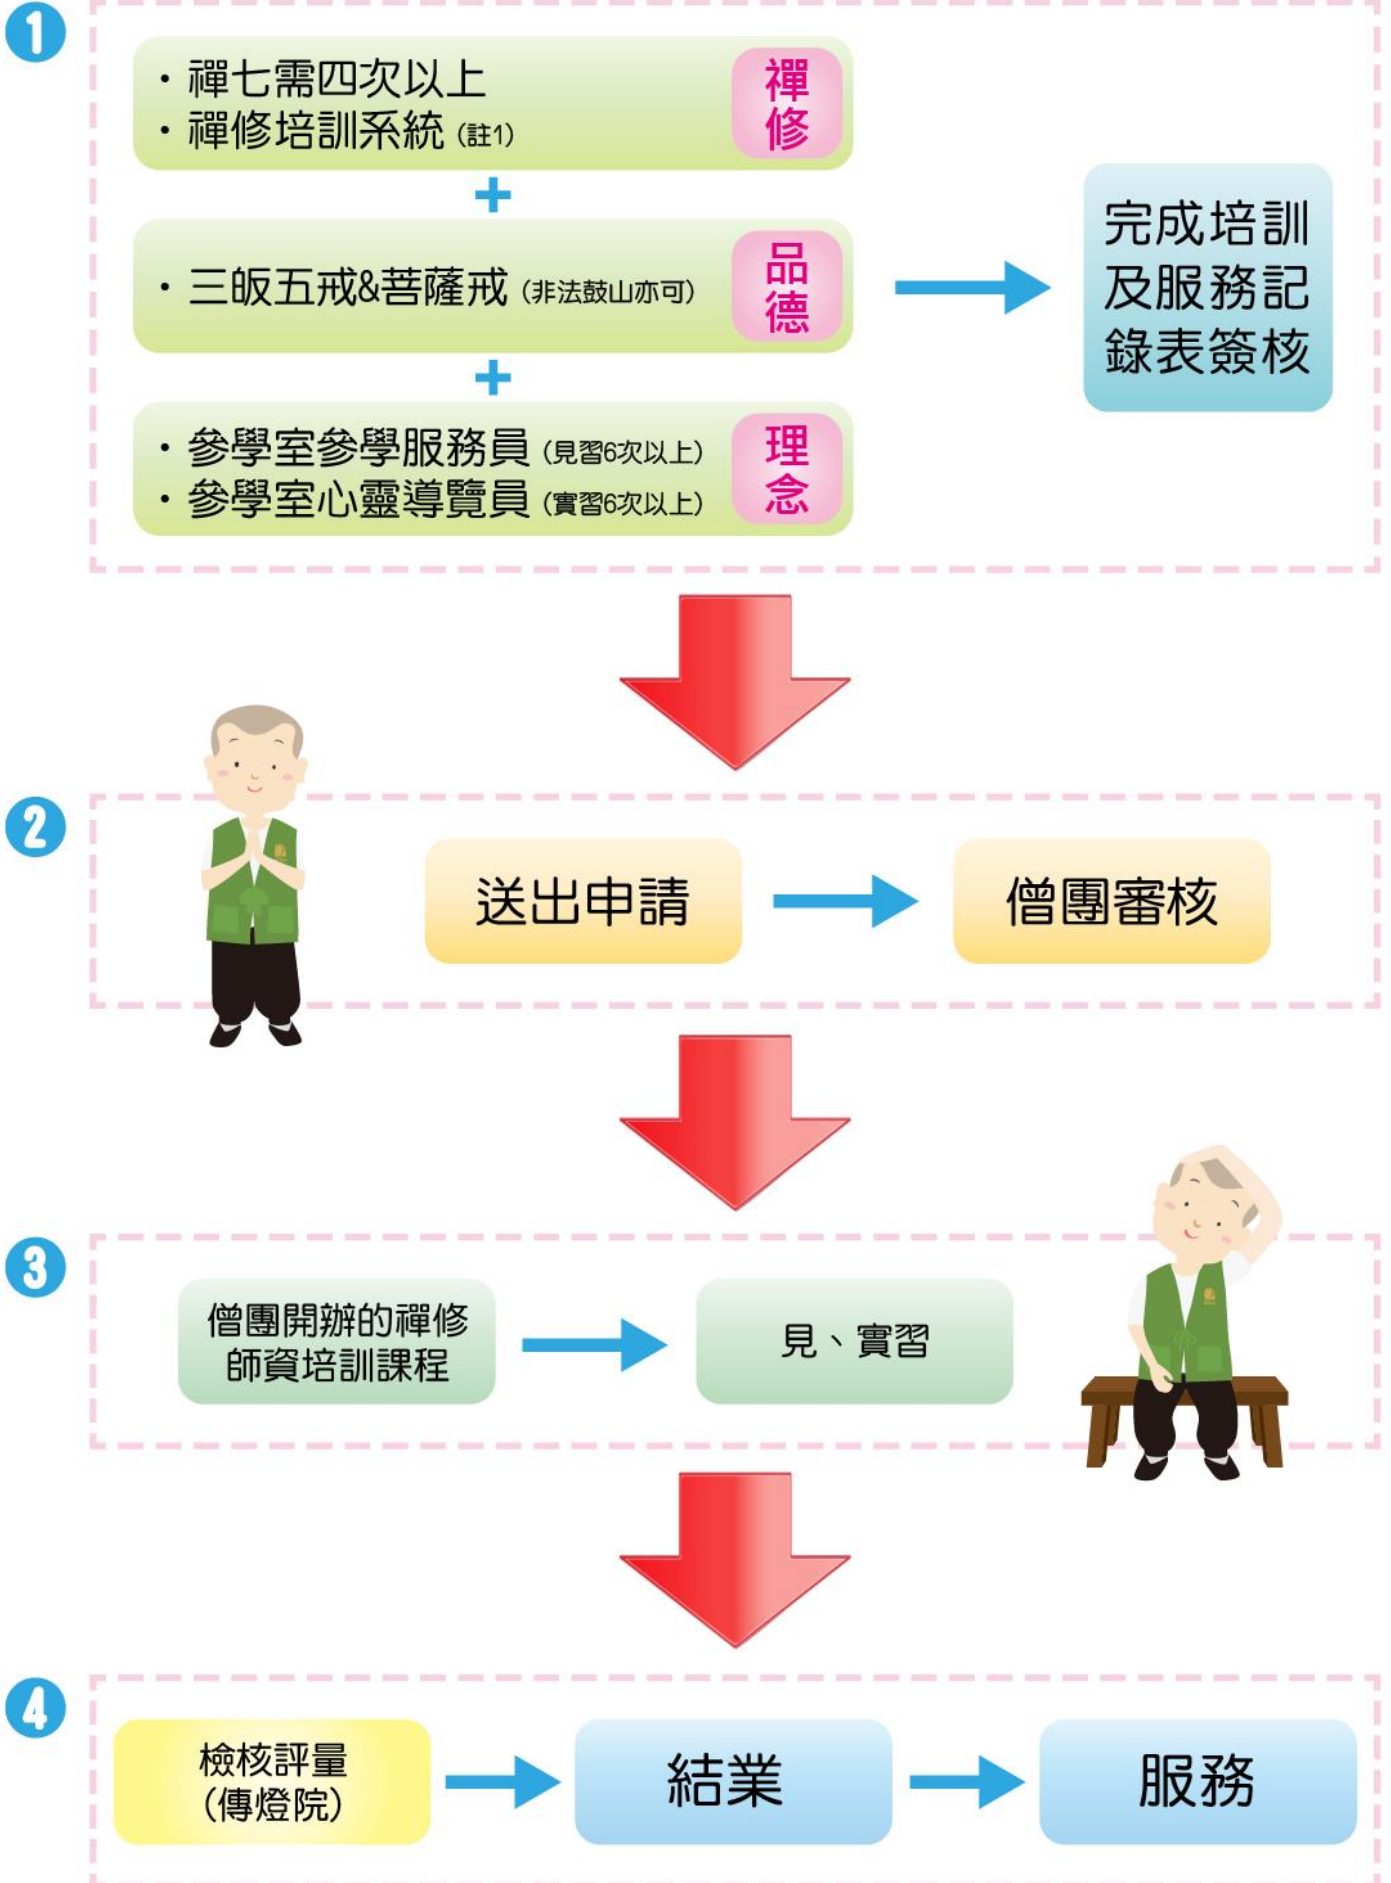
1

• 禪七需四次以上
• 禪修培訓系統 (註1)

禪修

+

• 三皈五戒&菩薩戒 (非法鼓山亦可)

品德

+

• 參學室參學服務員 (見習6次以上)
• 參學室心靈導覽員 (實習6次以上)

理念

完成培訓及服務記錄表簽核

2

送出申請

僧團審核

3

僧團開辦的禪修師資培訓課程

見、實習

4

檢核評量 (傳燈院)

結業

服務